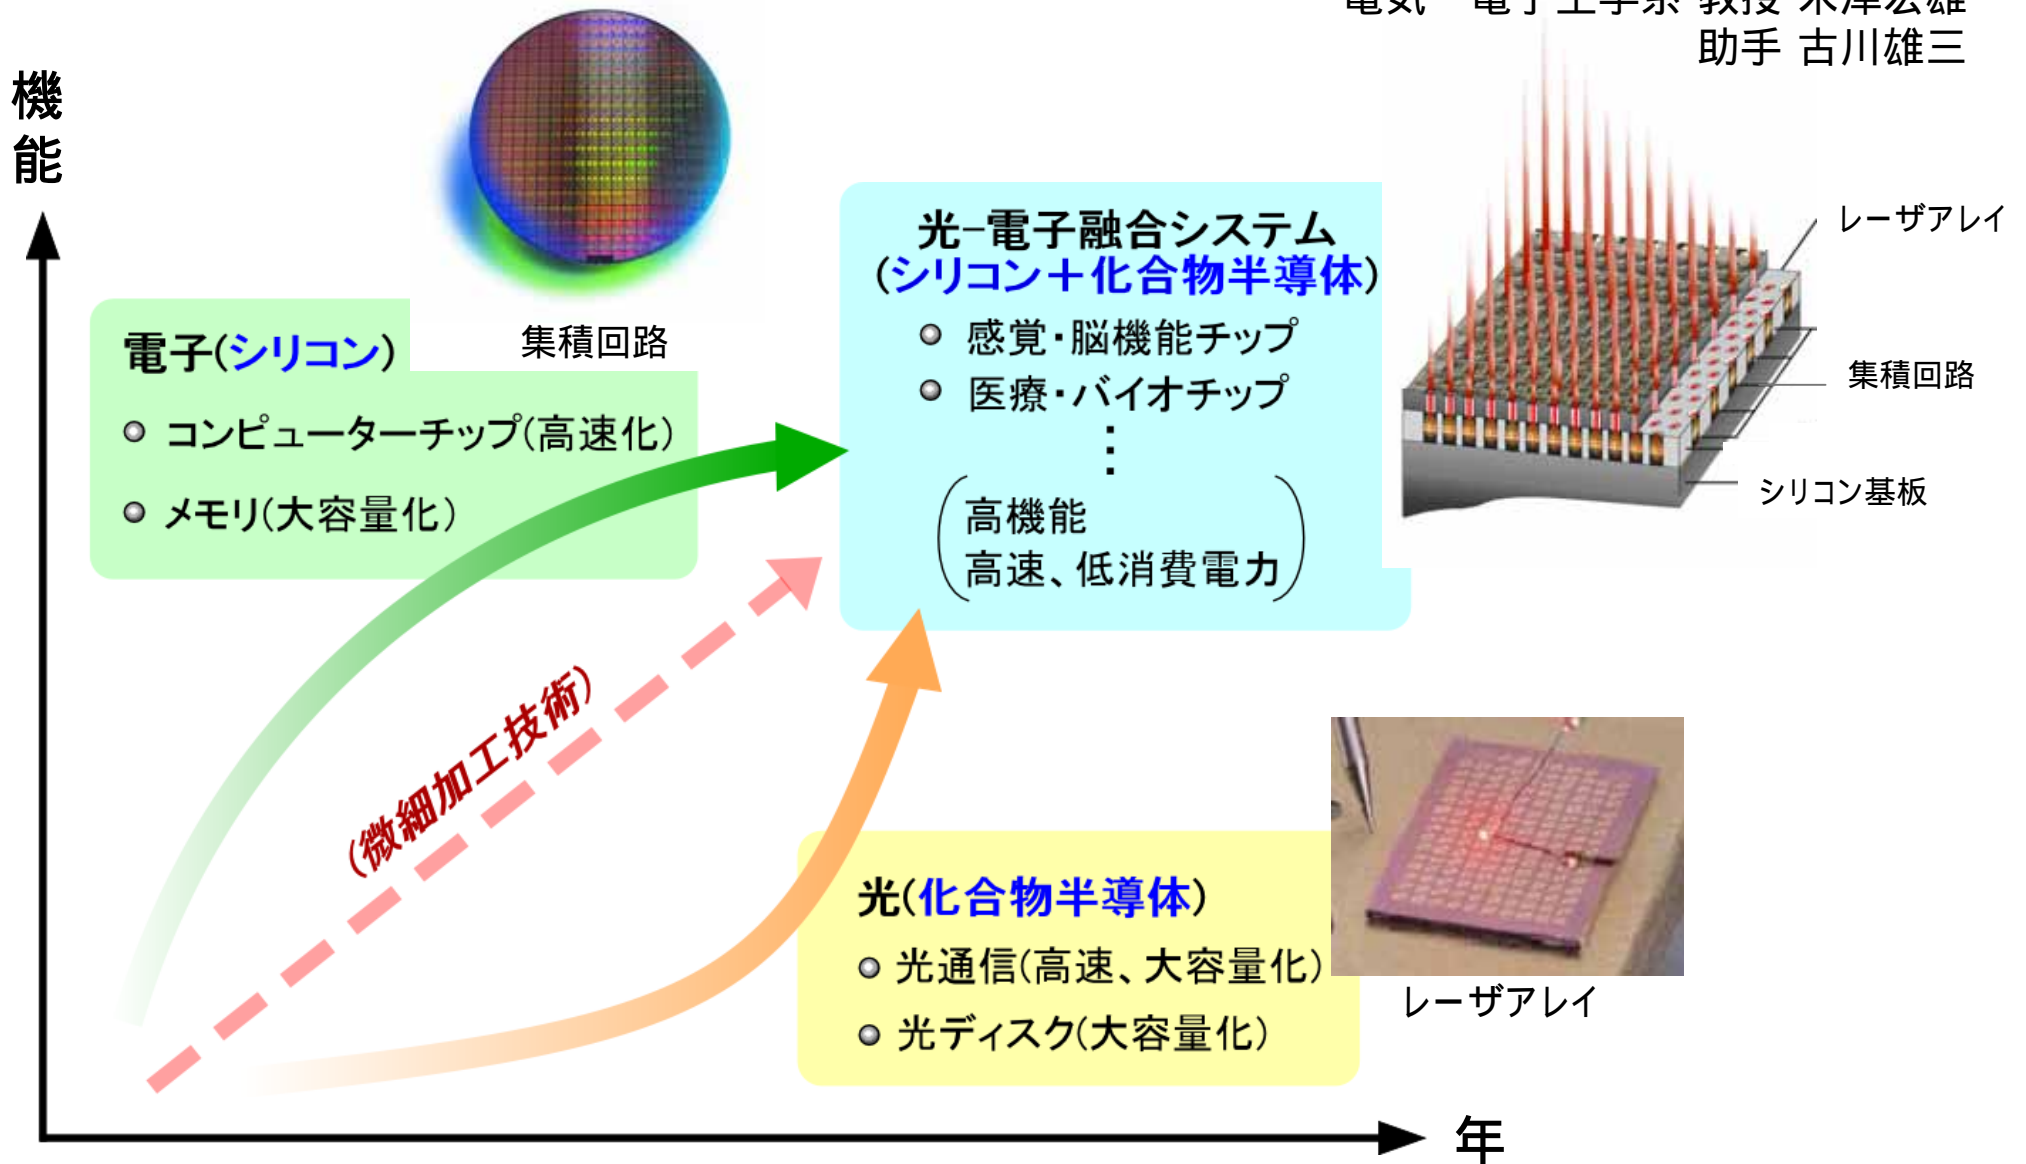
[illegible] 教授 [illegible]
助手 古川雄三

機能

集積回路

電子(シリコン)

○ コンピューターチップ(高速化)

○ メモリ(大容量化)

光−電子融合システム
(シリコン+化合物半導体)

○ 感覚・脳機能チップ

○ 医療・バイオチップ

⋮

高機能
高速、低消費電力

レーザアレイ

集積回路

シリコン基板

(微細加工技術)

光(化合物半導体)

○ 光通信(高速、大容量化)

○ 光ディスク(大容量化)

レーザアレイ

年